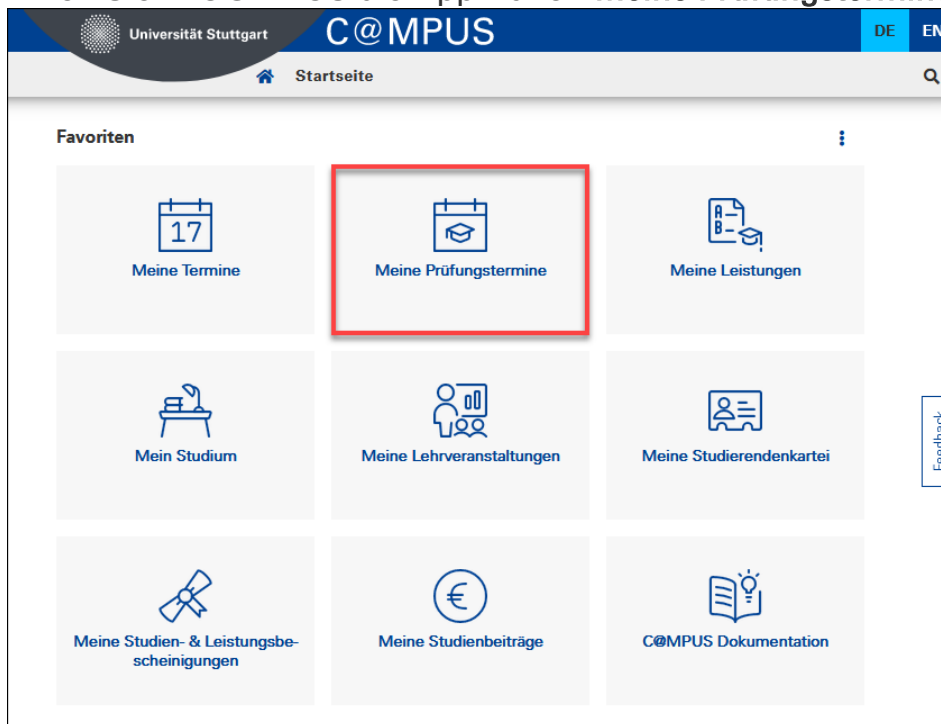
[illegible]

Universität Stuttgart C@MPUS DE EN

Startseite

Favoriten

17
Meine Termine

Meine Prüfungstermine

Meine Leistungen

Mein Studium

Meine Lehrveranstaltungen

Meine Studierendenkartei

Meine Studien- & Leistungsbescheinigungen

Meine Studienbeiträge

C@MPUS Dokumentation

Feedback